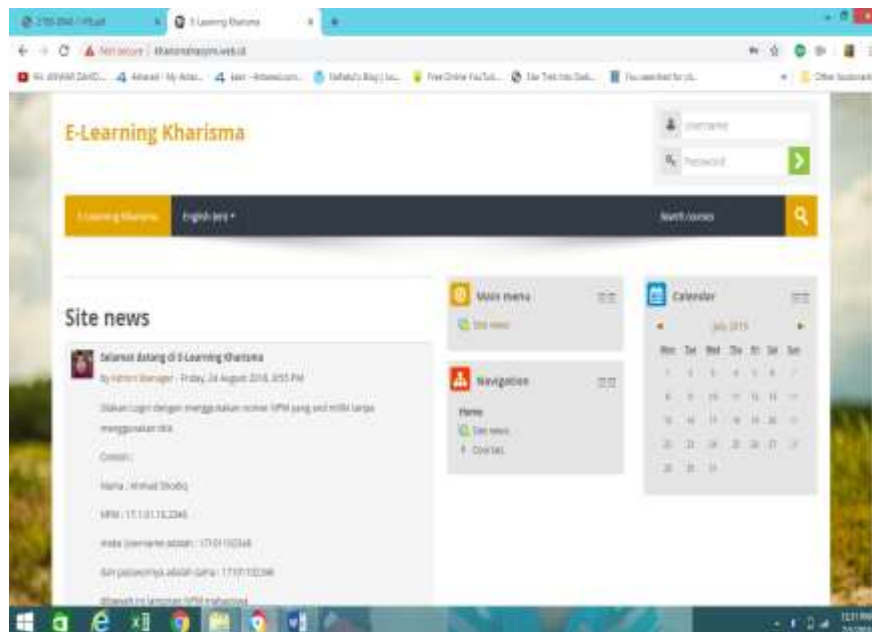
E-Learning Kharisma

Username
Password

E-Learning Kharisma English (en)
Search courses

Site news

Selamat datang di E-Learning Kharisma
by Admin Manager - Friday, 24 August 2018, 3:55 PM

Silakan Login dengan menggunakan nomor NPM yang and miliki tanpa menggunakan titik

Contoh :

Nama : Ahmad Shodiq

NPM : 17.1.01.10.2346

maka Username adalah : 17101102346

dan passwordnya adalah sama : 17101102346

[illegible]

Main menu
Site news

Navigation
Home
Site news
Courses

Calendar
July 2019
| Mon | Tue | Wed | Thu | Fri | Sat | Sun |
|---|---|---|---|---|---|---|
| 1 | 2 | 3 | 4 | 5 | 6 | 7 |
| 8 | 9 | 10 | 11 | 12 | 13 | 14 |
| 15 | 16 | 17 | 18 | 19 | 20 | 21 |
| 22 | 23 | 24 | 25 | 26 | 27 | 28 |
| 29 | 30 | 31 | | | | |